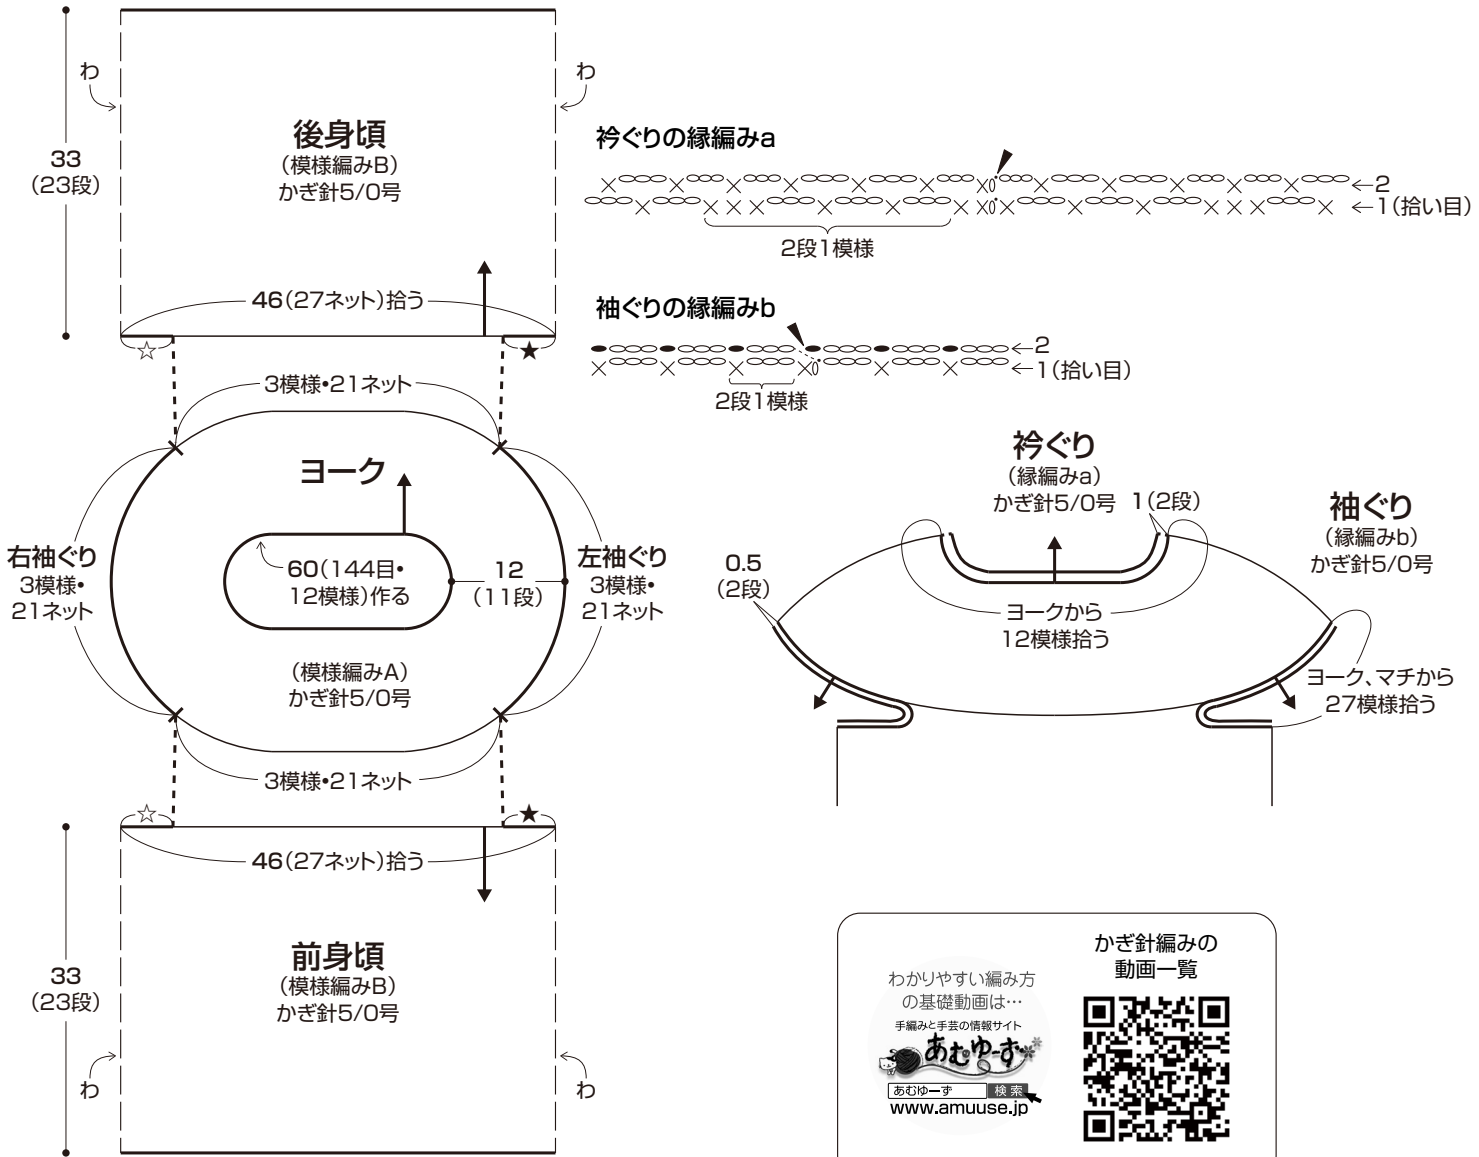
わ
わ
33
(23段)
後身頃
(模様編みB)
かぎ針5/0号
46(27ネット)拾う
☆
★

衿ぐりの縁編みa
←2
←1(拾い目)
2段1模様

袖ぐりの縁編みb
←2
←1(拾い目)
2段1模様

3模様•21ネット
ヨーク
右袖ぐり
3模様•
21ネット
60(144目•
12模様)作る
12
(11段)
左袖ぐり
3模様•
21ネット
(模様編みA)
かぎ針5/0号
3模様•21ネット

衿ぐり
(縁編みa)
かぎ針5/0号
1(2段)
袖ぐり
(縁編みb)
かぎ針5/0号
0.5
(2段)
ヨークから
12模様拾う
ヨーク、マチから
27模様拾う

☆
★
46(27ネット)拾う
33
(23段)
前身頃
(模様編みB)
かぎ針5/0号
わ
わ

わかりやすい編み方
の基礎動画は…
手編みと手芸の情報サイト
あむゆーず
あむゆーず 検索
www.amuuse.jp
かぎ針編みの
動画一覧